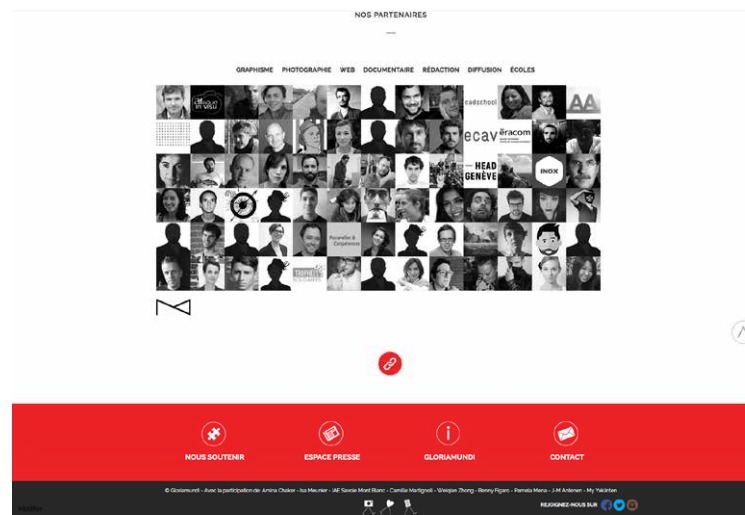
NOS PARTENAIRES

GRAPHISME PHOTOGRAPHIE WEB DOCUMENTAIRE RÉDACTION DIFFUSION ÉCOLES

cadschool

AA

ecav

éracom

HEAD GENÈVE

INOX

Pascarello & Compétences

NOUS SOUTENIR

ESPACE PRESSE

GLORIAMUNDI

CONTACT

© Gloriamundi - Avec la participation de Amina Chaker - Ivo Meunier - IAF Savoie Mont Blanc - Camille Martignoli - Wenjian Zhong - Ronny Figaro - Pamela Mena - J-M Antener - My Yakinton

REJOIGNEZ-NOUS SUR